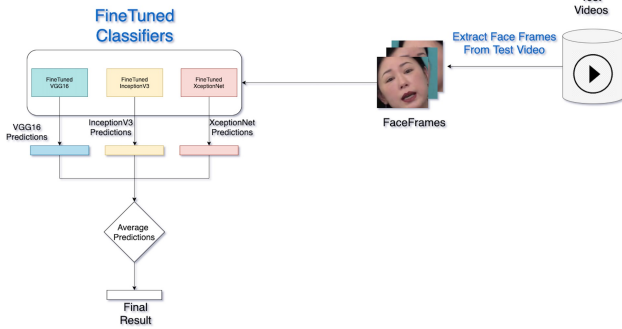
FineTuned Classifiers

FineTuned VGG16

FineTuned InceptionV3

FineTuned XceptionNet

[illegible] Videos

Extract Face Frames From Test Video

FaceFrames

VGG16 Predictions

InceptionV3 Predictions

XceptionNet Predictions

Average Predictions

Final Result